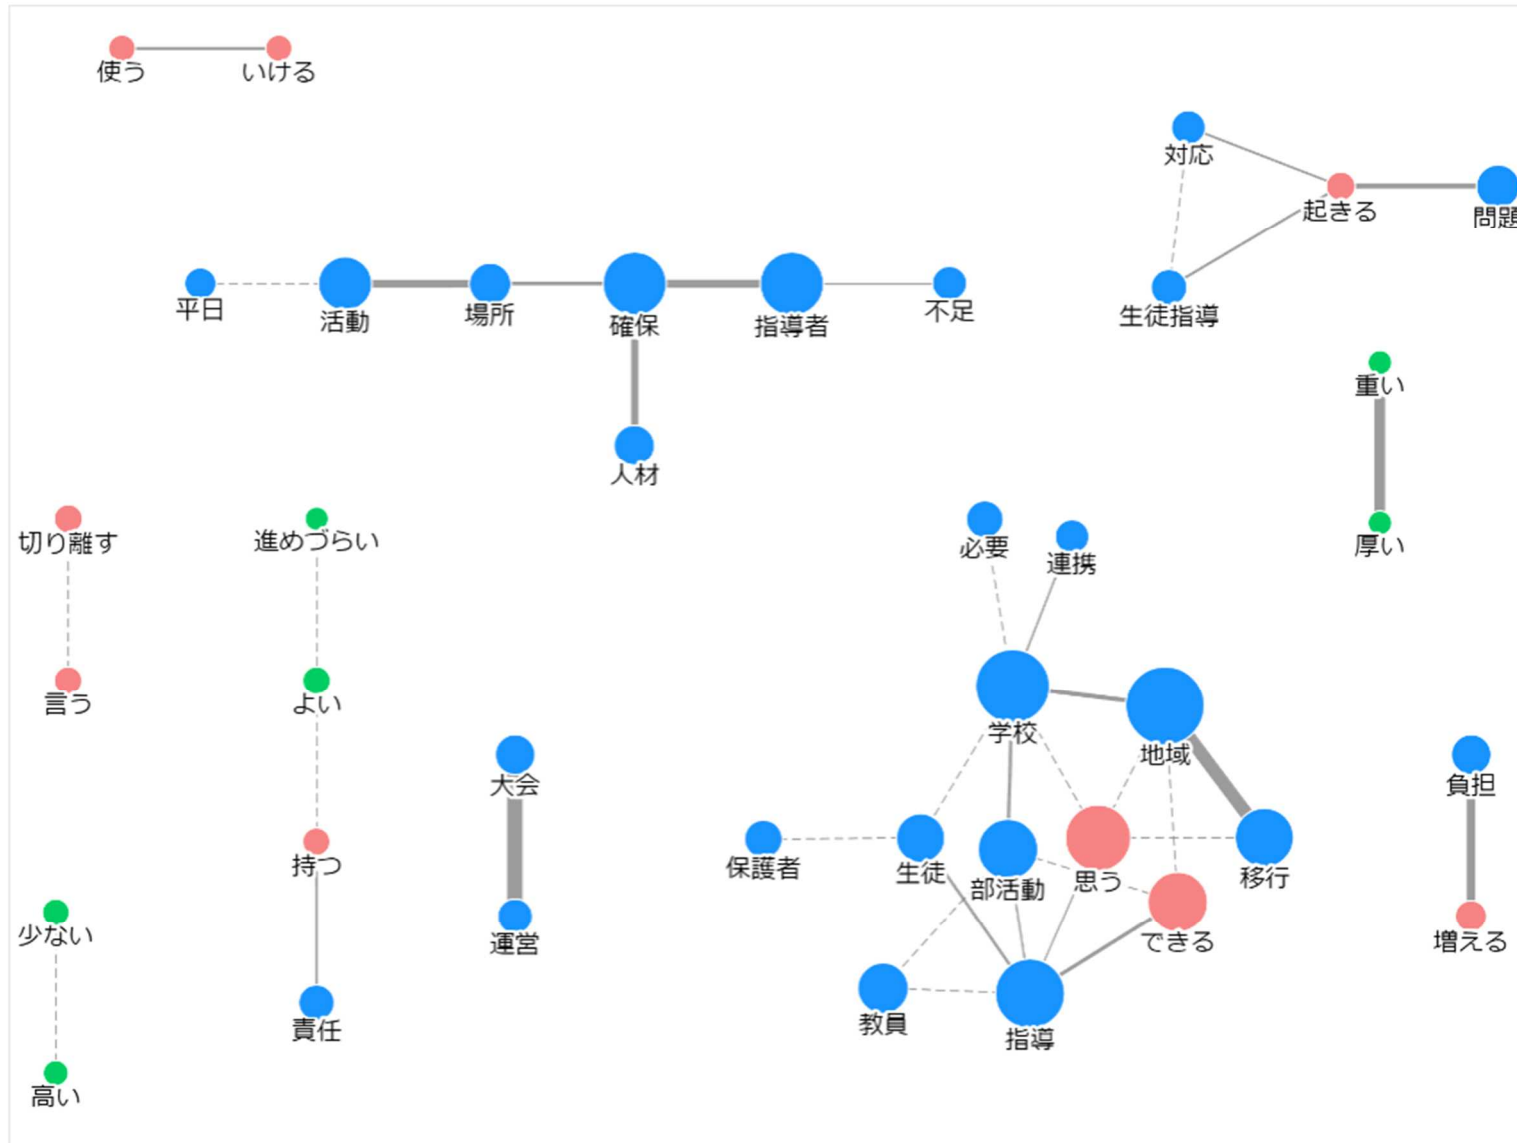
使う
いける

対応
起きる
問題
生徒指導

平日
活動
場所
確保
指導者
不足
人材

重い
厚い

切り離す
言う

進めづらい
よい
持つ
責任

必要
連携
学校
地域
大会
運営
保護者
生徒
部活動
思う
移行
できる
教員
指導

負担
増える

少ない
高い